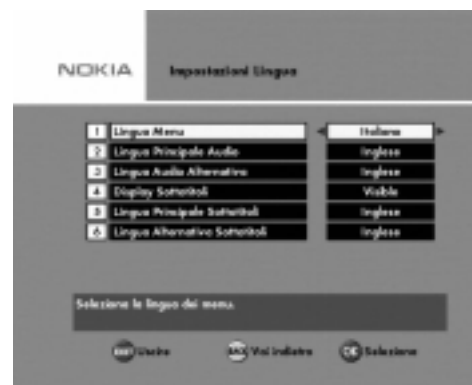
NOKIA

Impostazioni Lingua

1 Lingua Menu | Italiano
2 Lingua Principale Audio | Inglese
3 Lingua Audio Alternativa | Inglese
4 Display Sottotitoli | Visible
5 Lingua Principale Sottotitoli | Inglese
6 Lingua Alternativa Sottotitoli | Inglese

Seleziona la lingua dei menu.

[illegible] Uscire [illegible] Vai indietro OK Seleziona